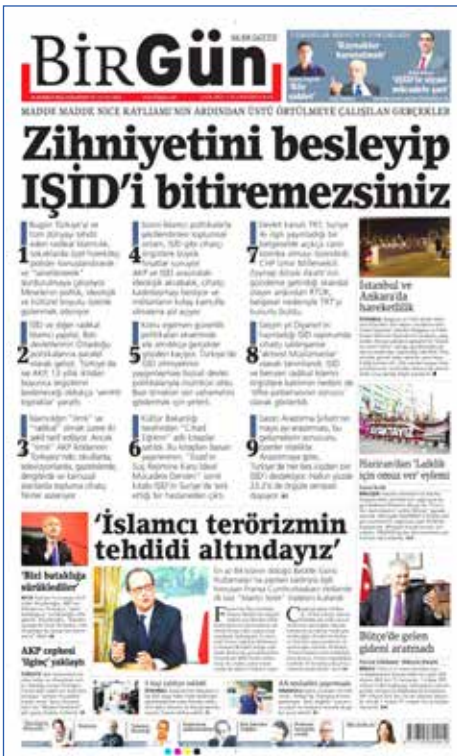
BirGün

MADDE MADDE NİCE KATLİAMIN ARDINDAN ÜSTÜ ÖRTÜLMEYE ÇALIŞILAN GERÇEKLER

Zihniyetini besleyip IŞİD'i bitiremezsiniz

'Kuşatıldık'

'IŞİD'le siyasi mücadele şart'

1

2

3

4

5

6

7

8

9

İstanbul ve Ankara'da hareketlilik

Hisarlardan 'Laiklik için onur ver' eylemi

'İslamcı terörizmin tehdidi altındayız'

'Biri bataklığa sürükledi'

AKP cephesi 'ilginç' yaklaşım

Bütçe'de gelen gideni aratmadı

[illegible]